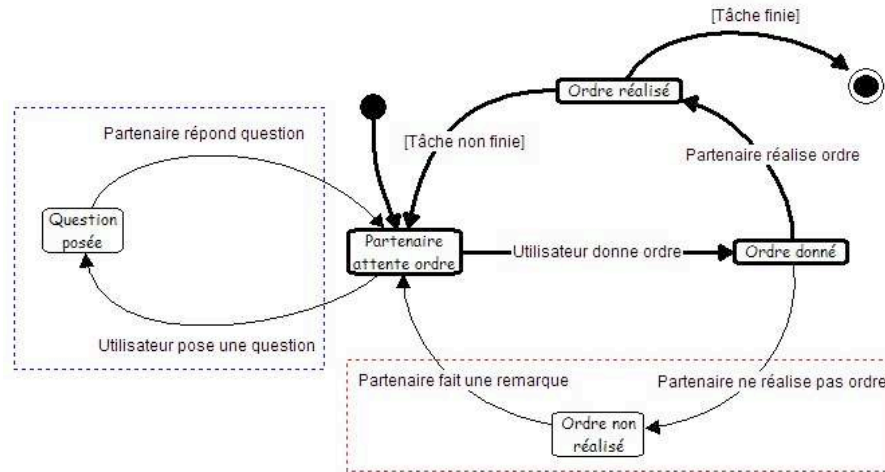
[Tâche finie]

Ordre réalisé

Partenaire répond question

[Tâche non finie]

Partenaire réalise ordre

Question posée

Partenaire attente ordre

Utilisateur donne ordre

Ordre donné

Utilisateur pose une question

Partenaire fait une remarque

Partenaire ne réalise pas ordre

Ordre non réalisé